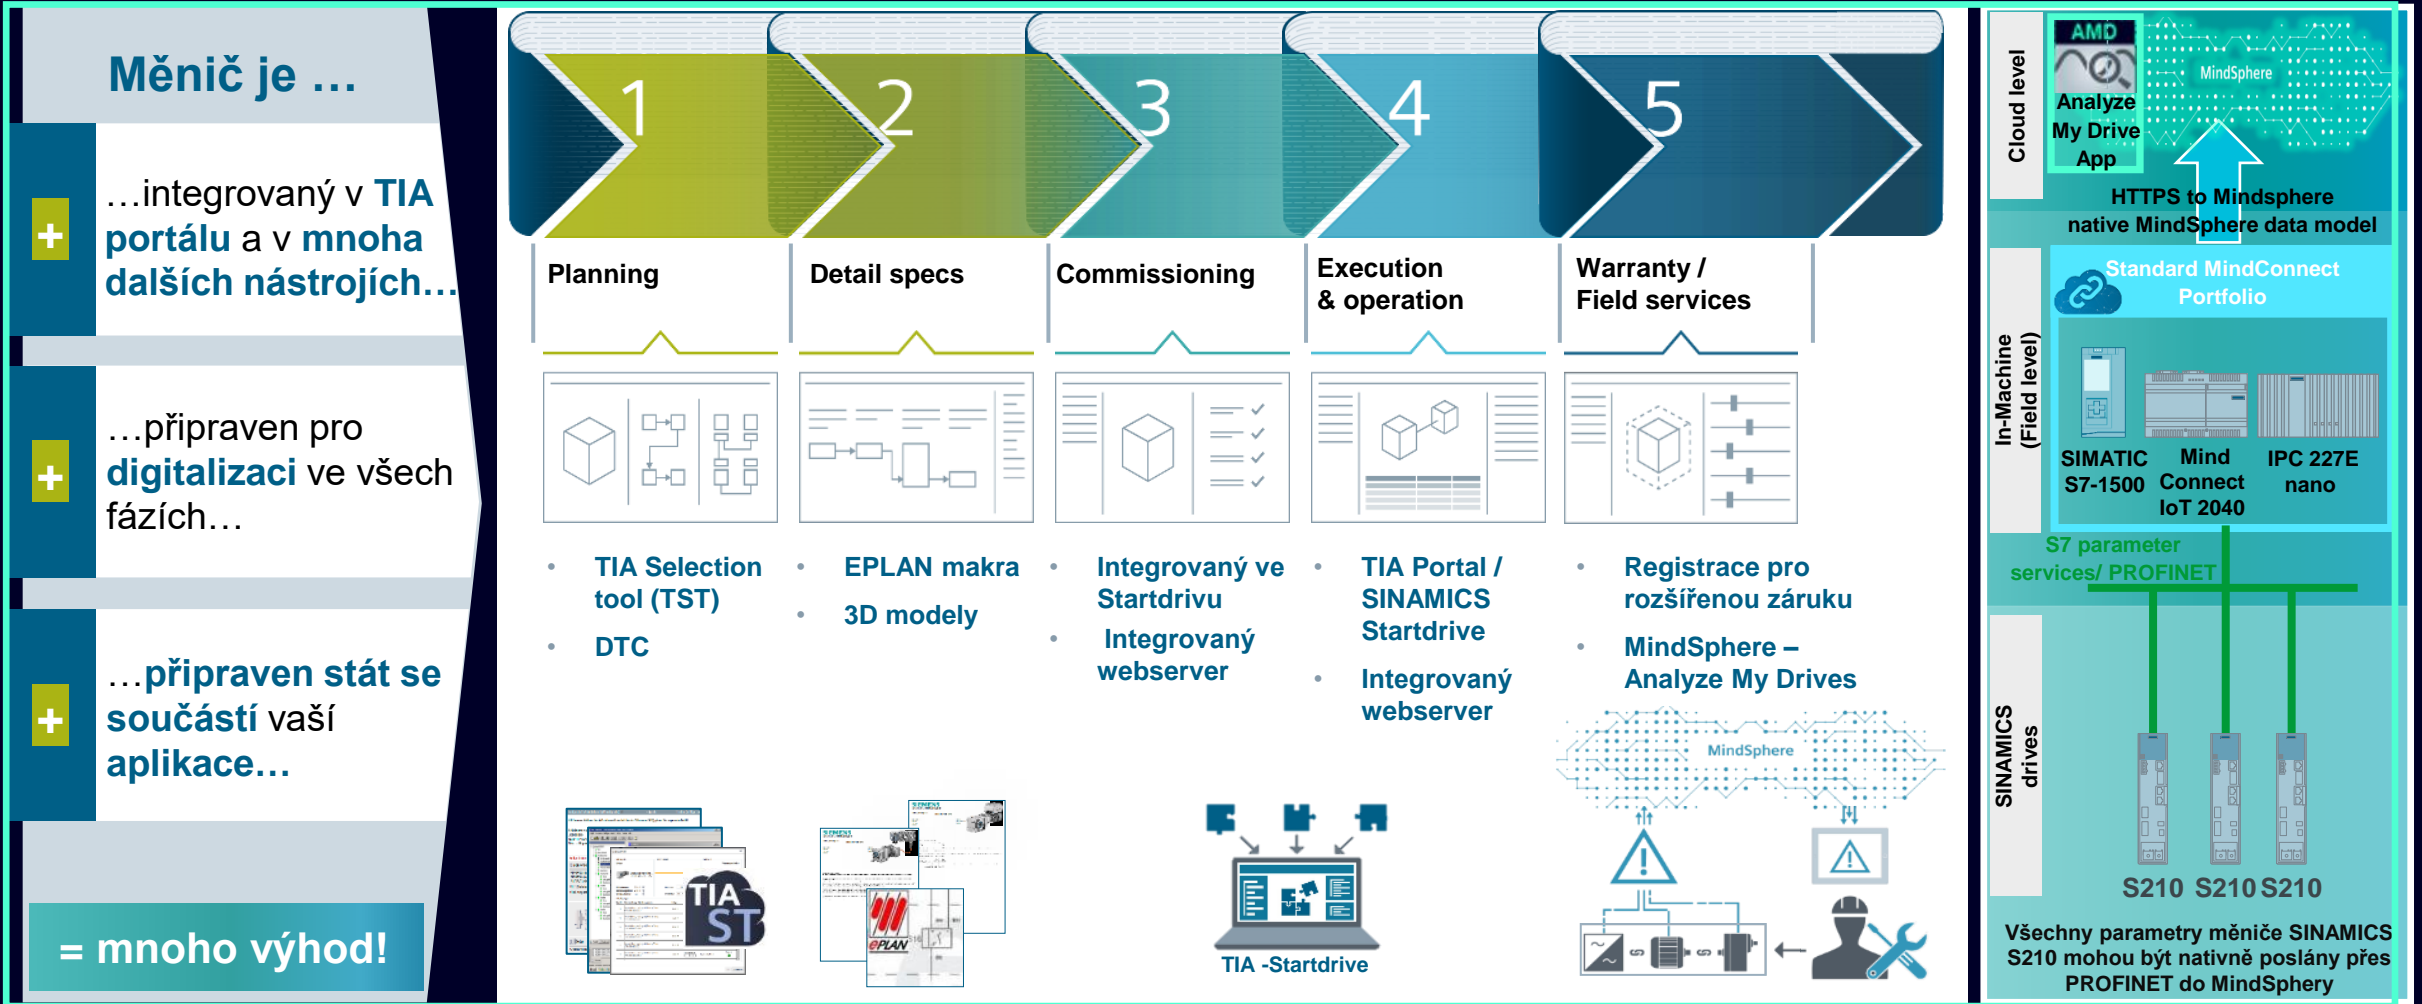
Měnič je …

+ …integrovaný v TIA portálu a v mnoha dalších nástrojích…

+ …připraven pro digitalizaci ve všech fázích…

+ …připraven stát se součástí vaší aplikace…

= mnoho výhod!

1 Planning
2 Detail specs
3 Commissioning
4 Execution & operation
5 Warranty / Field services

- TIA Selection tool (TST)
- DTC

- EPLAN makra
- 3D modely

- Integrovaný ve Startdrivu
- Integrovaný webserver

- TIA Portal / SINAMICS Startdrive
- Integrovaný webserver

- Registrace pro rozšířenou záruku
- MindSphere – Analyze My Drives

TIA ST

EPLAN

TIA -Startdrive

MindSphere

Cloud level

AMD
Analyze My Drive App

MindSphere

HTTPS to Mindsphere
native MindSphere data model

In-Machine (Field level)

Standard MindConnect Portfolio

SIMATIC S7-1500
Mind Connect IoT 2040
IPC 227E nano

S7 parameter services/ PROFINET

SINAMICS drives

S210 S210 S210

Všechny parametry měniče SINAMICS S210 mohou být nativně poslány přes PROFINET do MindSphery